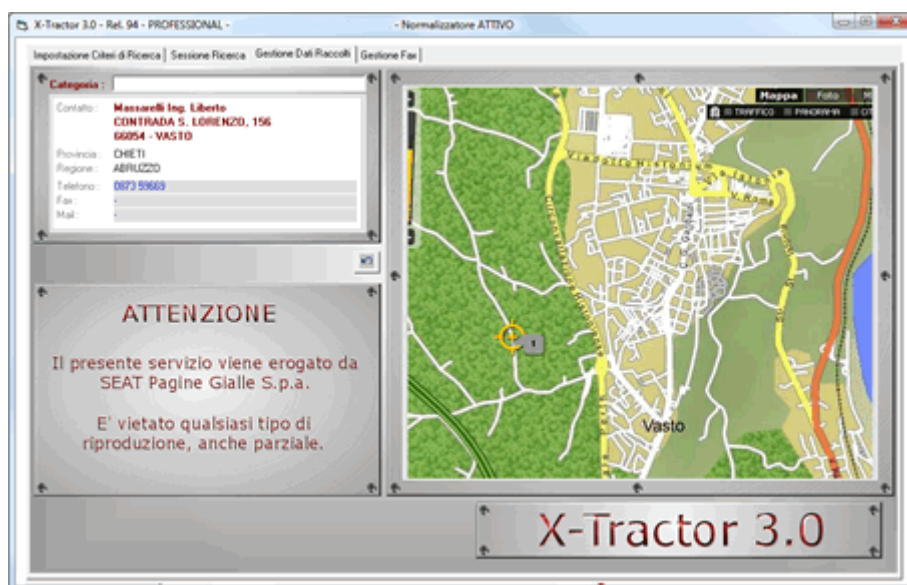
X-Tractor 3.0 - Rel. 94 - PROFESSIONAL -

- Normalizzatore ATTIVO

Impostazione Criteri di Ricerca | Sessione Ricerca | Gestione Dati Raccolti | Gestione Fax

Categoria :

Contatto : Massarelli Ing. Liberto
CONTRADA S. LORENZO, 156
66054 - VASTO

Provincia : CHIETI
Regione : ABRUZZO

Telefono : 0873 59669
Fax : -
Mail : -

ATTENZIONE

Il presente servizio viene erogato da SEAT Pagine Gialle S.p.a.

E' vietato qualsiasi tipo di riproduzione, anche parziale.

Mappa | Foto | M

TRAFFICO | PANORAMA | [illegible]

Vasto

X-Tractor 3.0